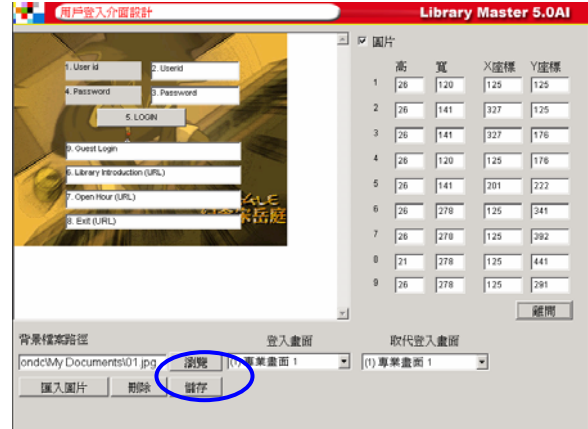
用戶登入介面設計

Library Master 5.0AI

1. User id
2. Userid
4. Password
3. Password
5. LOGIN
9. Guest Login
6. Library Introduction (URL)
7. Open Hour (URL)
8. Exit (URL)

ALE
岳庭

☑ 圖片

|  | 高 | 寬 | X座標 | Y座標 |
|---|---|---|---|---|
| 1 | 26 | 120 | 125 | 125 |
| 2 | 26 | 141 | 327 | 125 |
| 3 | 26 | 141 | 327 | 176 |
| 4 | 26 | 120 | 125 | 176 |
| 5 | 26 | 141 | 201 | 222 |
| 6 | 26 | 278 | 125 | 341 |
| 7 | 26 | 278 | 125 | 392 |
| 8 | 21 | 278 | 125 | 441 |
| 9 | 26 | 278 | 125 | 291 |

離開

背景檔案路徑
ondc\My Documents\01.jpg
瀏覽
登入畫面
(1) 專業畫面 1
取代登入畫面
(1) 專業畫面 1
匯入圖片
刪除
儲存